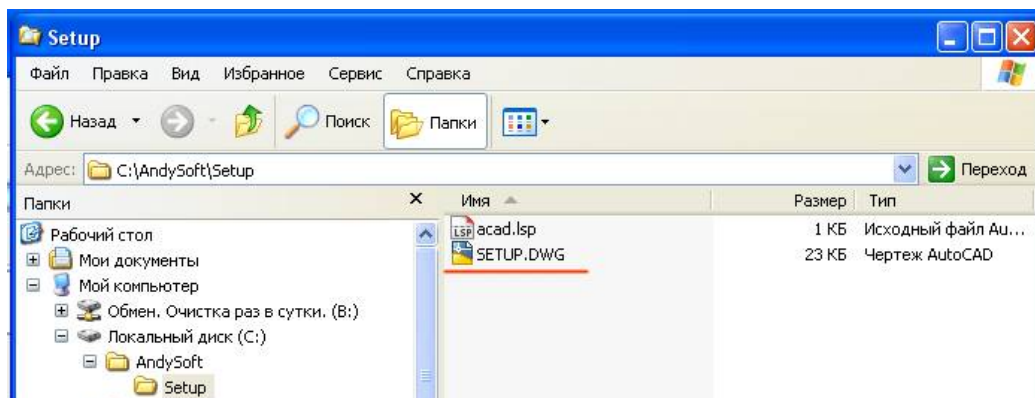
Setup

Файл Правка Вид Избранное Сервис Справка

Назад Поиск Папки

Адрес: C:\AndySoft\Setup Переход

Папки ×

Рабочий стол
Мои документы
Мой компьютер
Обмен. Очистка раз в сутки. (B:)
Локальный диск (C:)
AndySoft
Setup

| Имя | Размер | Тип |
|---|---|---|
| acad.lsp | 1 КБ | Исходный файл Au... |
| SETUP.DWG | 23 КБ | Чертеж AutoCAD |